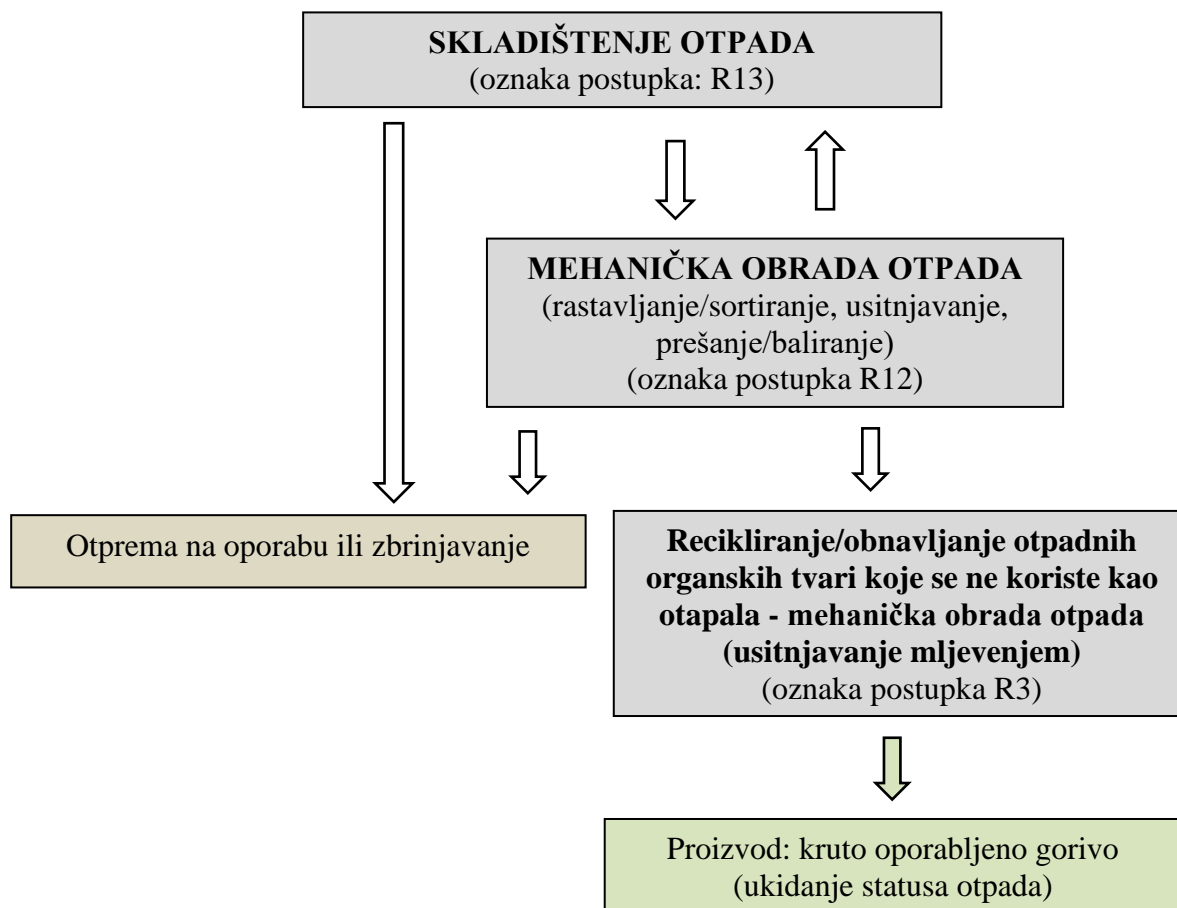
**SKLADIŠTENJE OTPADA**
(oznaka postupka: R13)

**MEHANIČKA OBRADA OTPADA**
(rastavljanje/sortiranje, usitnjavanje, prešanje/baliranje)
(oznaka postupka R12)

Otprema na oporabu ili zbrinjavanje

**Recikliranje/obnavljanje otpadnih organskih tvari koje se ne koriste kao otapala - mehanička obrada otpada (usitnjavanje mljevenjem)**
(oznaka postupka R3)

Proizvod: kruto oporabljeno gorivo
(ukidanje statusa otpada)